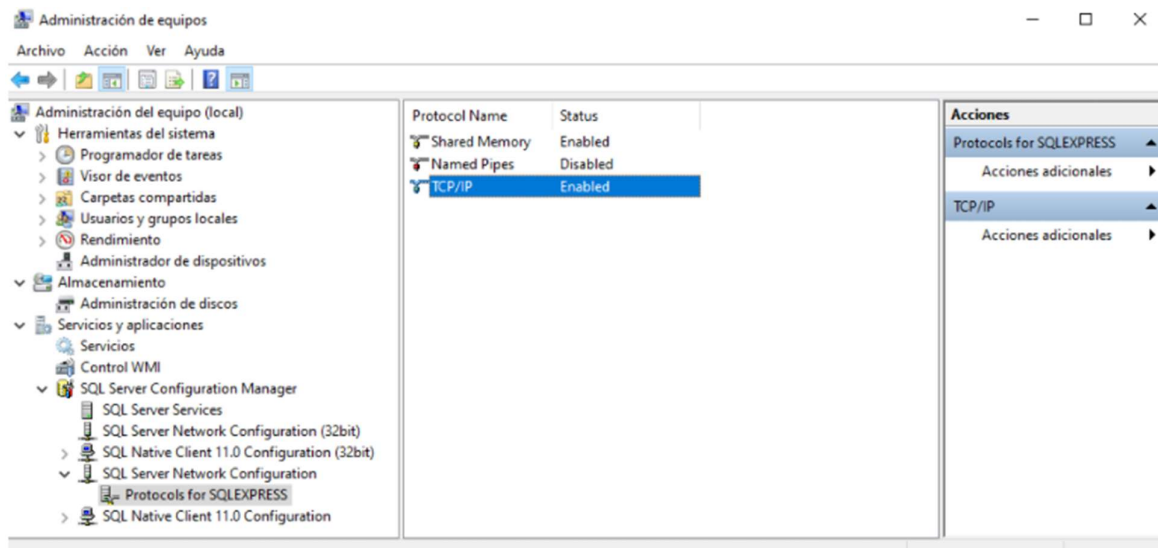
Administración de equipos

Archivo Acción Ver Ayuda

Administración del equipo (local)
Herramientas del sistema
Programador de tareas
Visor de eventos
Carpetas compartidas
Usuarios y grupos locales
Rendimiento
Administrador de dispositivos
Almacenamiento
Administración de discos
Servicios y aplicaciones
Servicios
Control WMI
SQL Server Configuration Manager
SQL Server Services
SQL Server Network Configuration (32bit)
SQL Native Client 11.0 Configuration (32bit)
SQL Server Network Configuration
Protocols for SQLEXPRESS
SQL Native Client 11.0 Configuration

| Protocol Name | Status |
|---|---|
| Shared Memory | Enabled |
| Named Pipes | Disabled |
| TCP/IP | Enabled |

Acciones
Protocols for SQLEXPRESS
Acciones adicionales
TCP/IP
Acciones adicionales